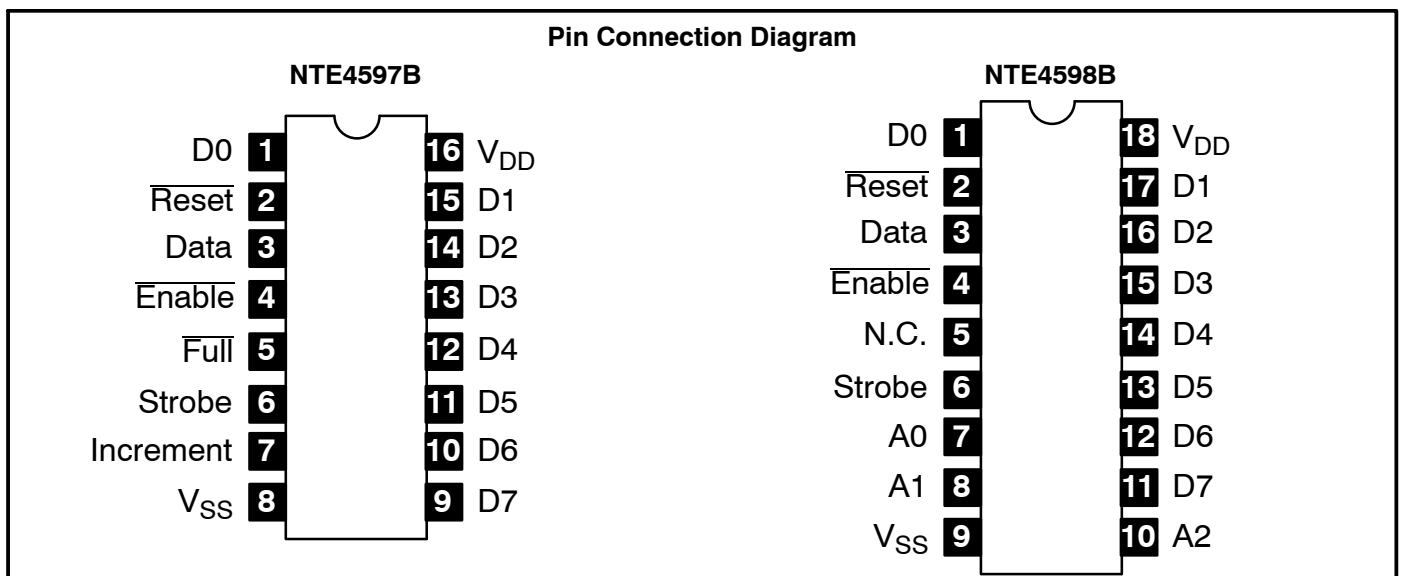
Pin Connection Diagram

NTE4597B

D0 1
$\overline{\text{Reset}}$ 2
Data 3
$\overline{\text{Enable}}$ 4
$\overline{\text{Full}}$ 5
Strobe 6
Increment 7
$V_{SS}$ 8
16 $V_{DD}$
15 D1
14 D2
13 D3
12 D4
11 D5
10 D6
9 D7

NTE4598B

D0 1
$\overline{\text{Reset}}$ 2
Data 3
$\overline{\text{Enable}}$ 4
N.C. 5
Strobe 6
A0 7
A1 8
$V_{SS}$ 9
18 $V_{DD}$
17 D1
16 D2
15 D3
14 D4
13 D5
12 D6
11 D7
10 A2